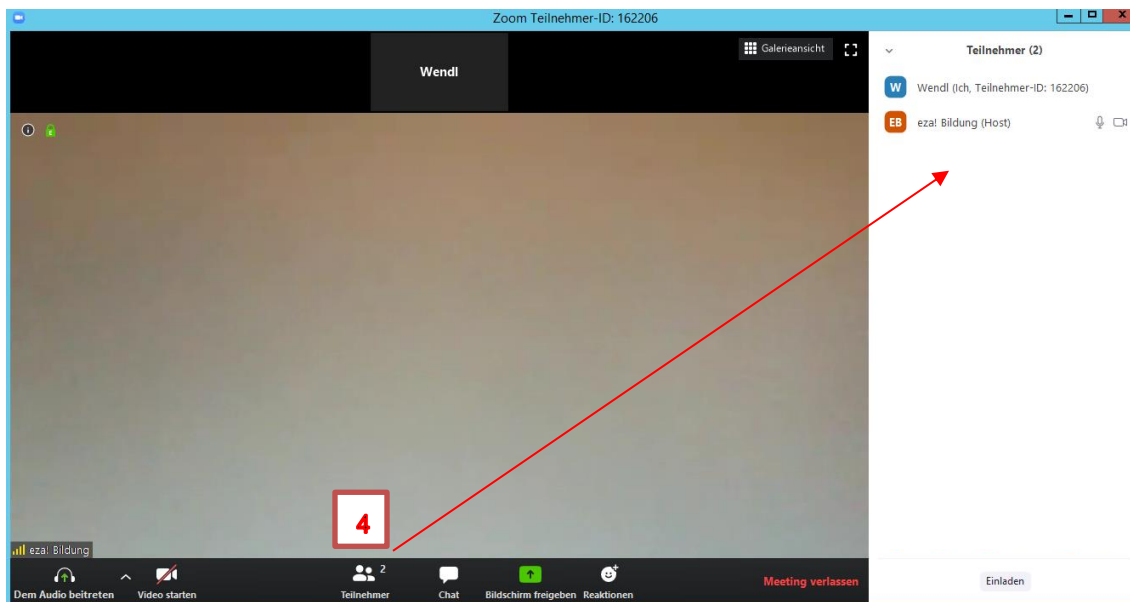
Zoom Teilnehmer-ID: 162206

Wendl

Galerieansicht

Teilnehmer (2)

W Wendl (Ich, Teilnehmer-ID: 162206)

EB eza! Bildung (Host)

eza! Bildung

4

Dem Audio beitreten

Video starten

2
Teilnehmer

Chat

Bildschirm freigeben

Reaktionen

Meeting verlassen

Einladen